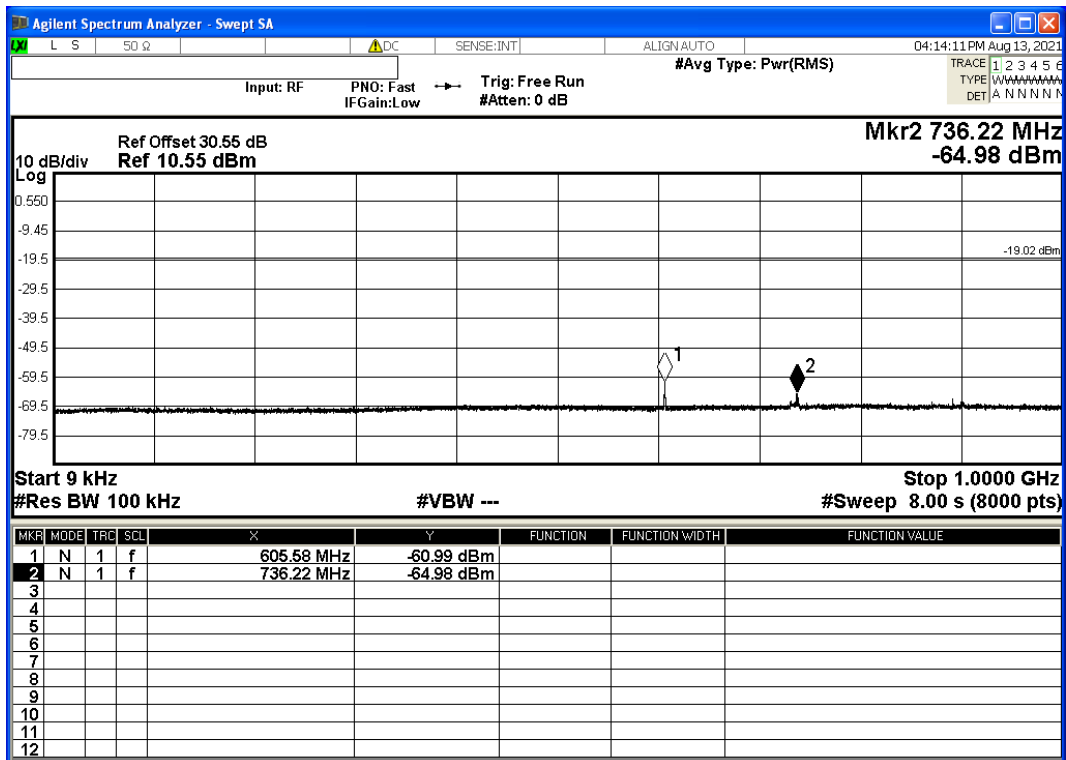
Agilent Spectrum Analyzer - Swept SA
LXI L S 50 Ω DC SENSE:INT ALIGN AUTO 04:14:11 PM Aug 13, 2021
#Avg Type: Pwr(RMS)
TRACE 1 2 3 4 5 6
TYPE WWWWWW
DET A N N N N N
Input: RF PNO: Fast IFGain:Low Trig: Free Run #Atten: 0 dB

Ref Offset 30.55 dB
10 dB/div Ref 10.55 dBm
Log

Mkr2 736.22 MHz
-64.98 dBm

0.550
-9.45
-19.5
-29.5
-39.5
-49.5
-59.5
-69.5
-79.5

-19.02 dBm

1
2

Start 9 kHz
#Res BW 100 kHz
#VBW ---
Stop 1.0000 GHz
#Sweep 8.00 s (8000 pts)

| MKR | MODE | TRC | SCL | X | Y | FUNCTION | FUNCTION WIDTH | FUNCTION VALUE |
|---|---|---|---|---|---|---|---|---|
| 1 | N | 1 | f | 605.58 MHz | -60.99 dBm | | | |
| 2 | N | 1 | f | 736.22 MHz | -64.98 dBm | | | |
| 3 | | | | | | | | |
| 4 | | | | | | | | |
| 5 | | | | | | | | |
| 6 | | | | | | | | |
| 7 | | | | | | | | |
| 8 | | | | | | | | |
| 9 | | | | | | | | |
| 10 | | | | | | | | |
| 11 | | | | | | | | |
| 12 | | | | | | | | |